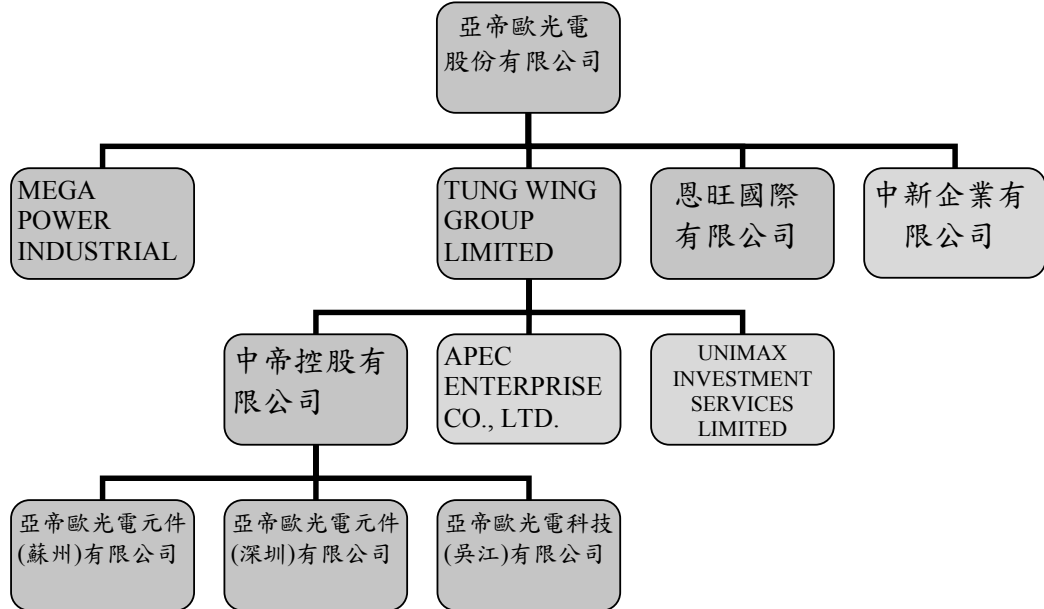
亞帝歐光電股份有限公司

MEGA POWER INDUSTRIAL

TUNG WING GROUP LIMITED

恩旺國際有限公司

中新企業有限公司

中帝控股有限公司

APEC ENTERPRISE CO., LTD.

UNIMAX INVESTMENT SERVICES LIMITED

亞帝歐光電元件(蘇州)有限公司

亞帝歐光電元件(深圳)有限公司

亞帝歐光電科技(吳江)有限公司